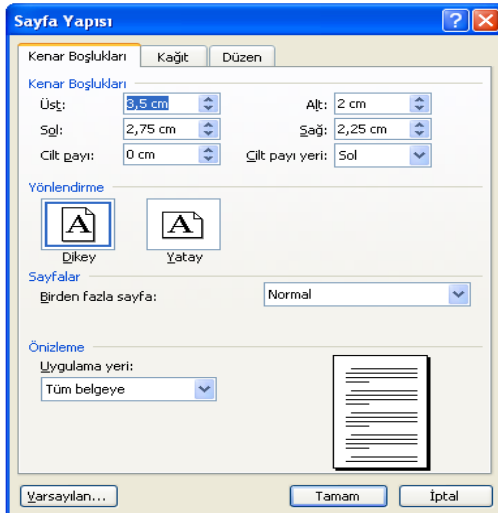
Sayfa Yapısı

Kenar Boşlukları | Kağıt | Düzen

Kenar Boşlukları
Üst: 3,5 cm
Alt: 2 cm
Sol: 2,75 cm
Sağ: 2,25 cm
Cilt payı: 0 cm
Cilt payı yeri: Sol

Yönlendirme
A Dikey
A Yatay

Sayfalar
Birden fazla sayfa: Normal

Önizleme
Uygulama yeri:
Tüm belgeye

Varsayılan...
Tamam
İptal